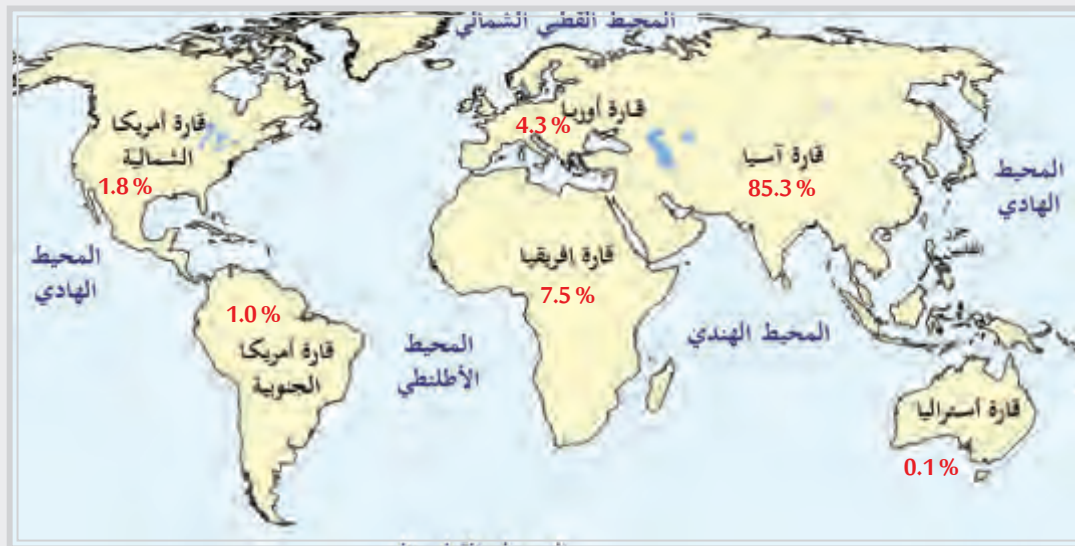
المحيط القطبي الشمالي

قارة أمريكا الشمالية
1.8 %

قارة أوروبا
4.3 %

قارة آسيا
85.3 %

المحيط الهادي

المحيط الهادي

قارة إفريقيا
7.5 %

1.0 %
قارة أمريكا الجنوبية

المحيط الأطلنطي

المحيط الهندي

قارة أستراليا
0.1 %